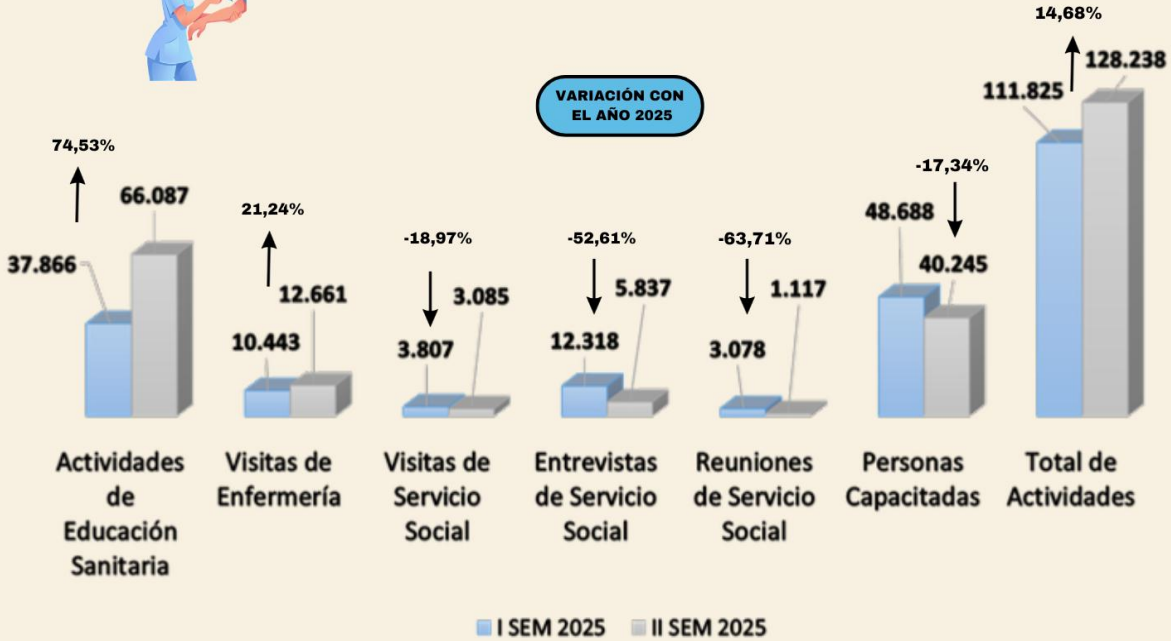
14,68%

VARIACIÓN CON EL AÑO 2025

111.825 128.238

74,53%

66.087

37.866

21,24%

12.661

10.443

-18,97%

3.085

3.807

-52,61%

5.837

12.318

-63,71%

1.117

3.078

-17,34%

48.688

40.245

Actividades de Educación Sanitaria

Visitas de Enfermería

Visitas de Servicio Social

Entrevistas de Servicio Social

Reuniones de Servicio Social

Personas Capacitadas

Total de Actividades

I SEM 2025 II SEM 2025